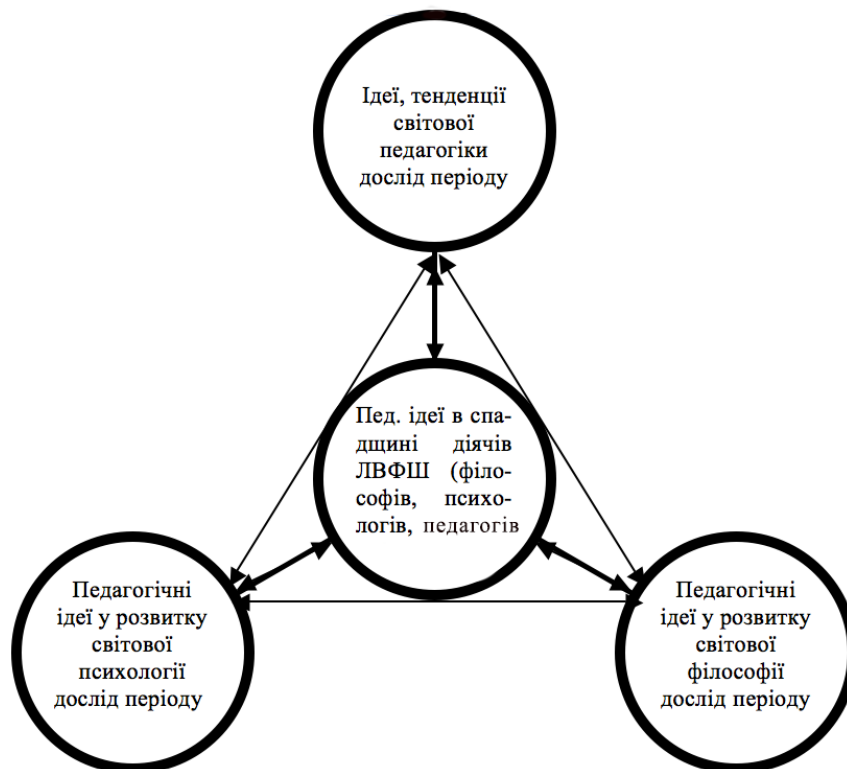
Ідеї, тенденції світової педагогіки дослід періоду

Пед. ідеї в спадщині діячів ЛВФШ (філософів, психологів, педагогів

Педагогічні ідеї у розвитку світової психології дослід періоду

Педагогічні ідеї у розвитку світової філософії дослід періоду